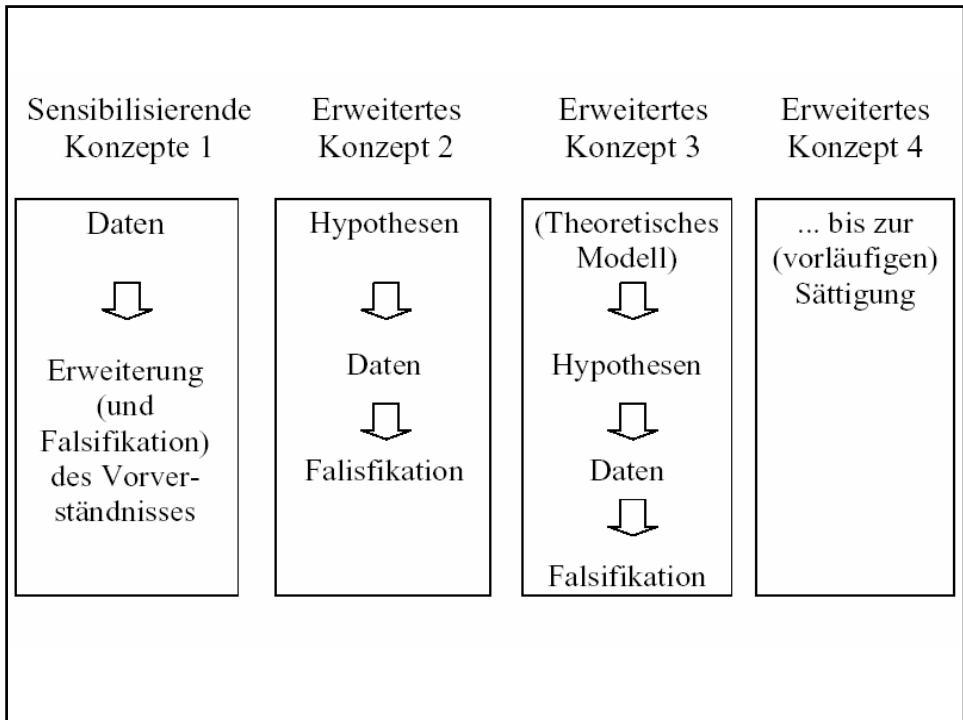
Sensibilisierende Konzepte 1

Daten

Erweiterung (und Falsifikation) des Vorverständnisses

Erweitertes Konzept 2

Hypothesen

Daten

Falisfikation

Erweitertes Konzept 3

(Theoretisches Modell)

Hypothesen

Daten

Falsifikation

Erweitertes Konzept 4

... bis zur (vorläufigen) Sättigung